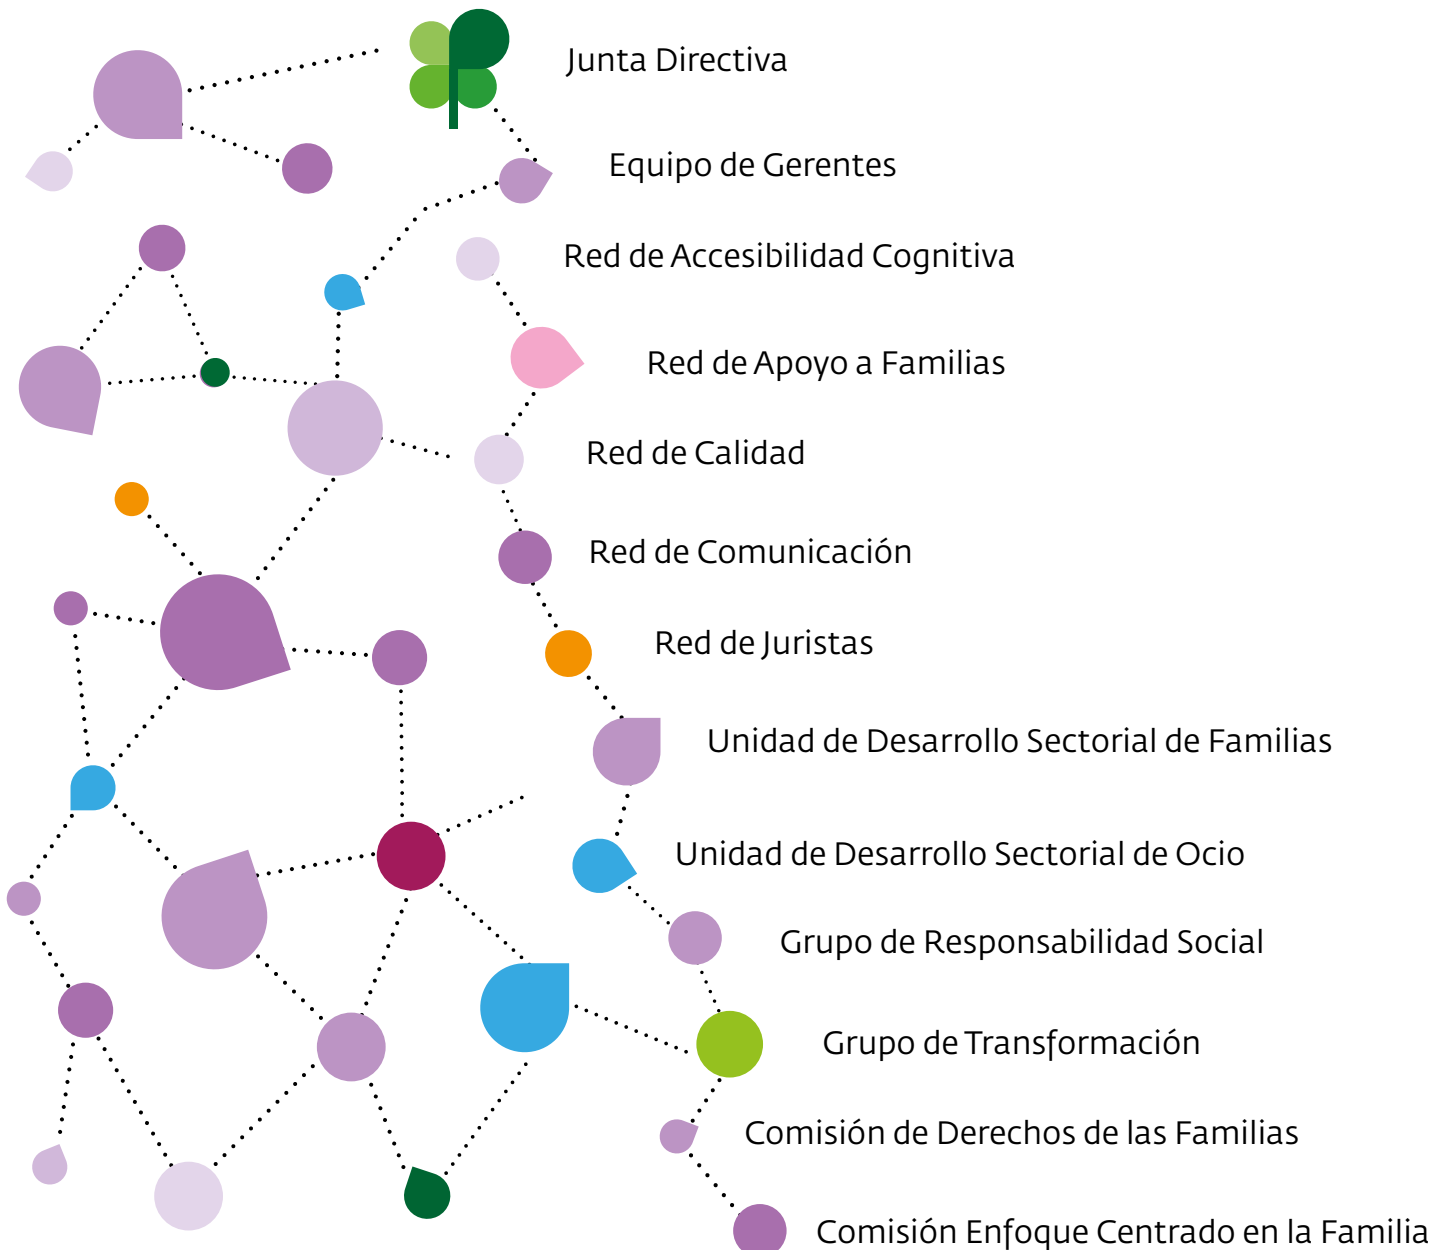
Junta Directiva

Equipo de Gerentes

Red de Accesibilidad Cognitiva

Red de Apoyo a Familias

Red de Calidad

Red de Comunicación

Red de Juristas

Unidad de Desarrollo Sectorial de Familias

Unidad de Desarrollo Sectorial de Ocio

Grupo de Responsabilidad Social

Grupo de Transformación

Comisión de Derechos de las Familias

Comisión Enfoque Centrado en la Familia